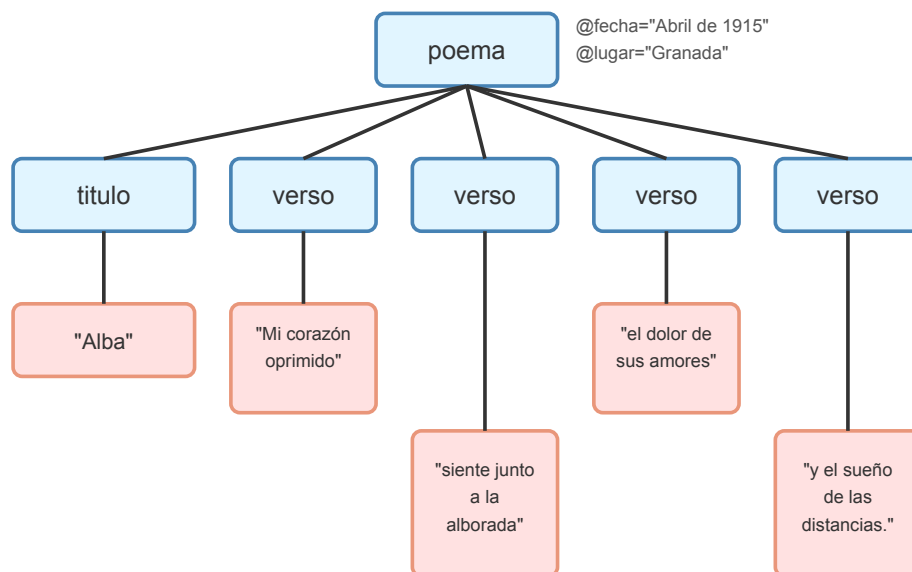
poema

@fecha="Abril de 1915"
@lugar="Granada"

titulo

verso

verso

verso

verso

"Alba"

"Mi corazón oprimido"

"siente junto a la alborada"

"el dolor de sus amores"

"y el sueño de las distancias."